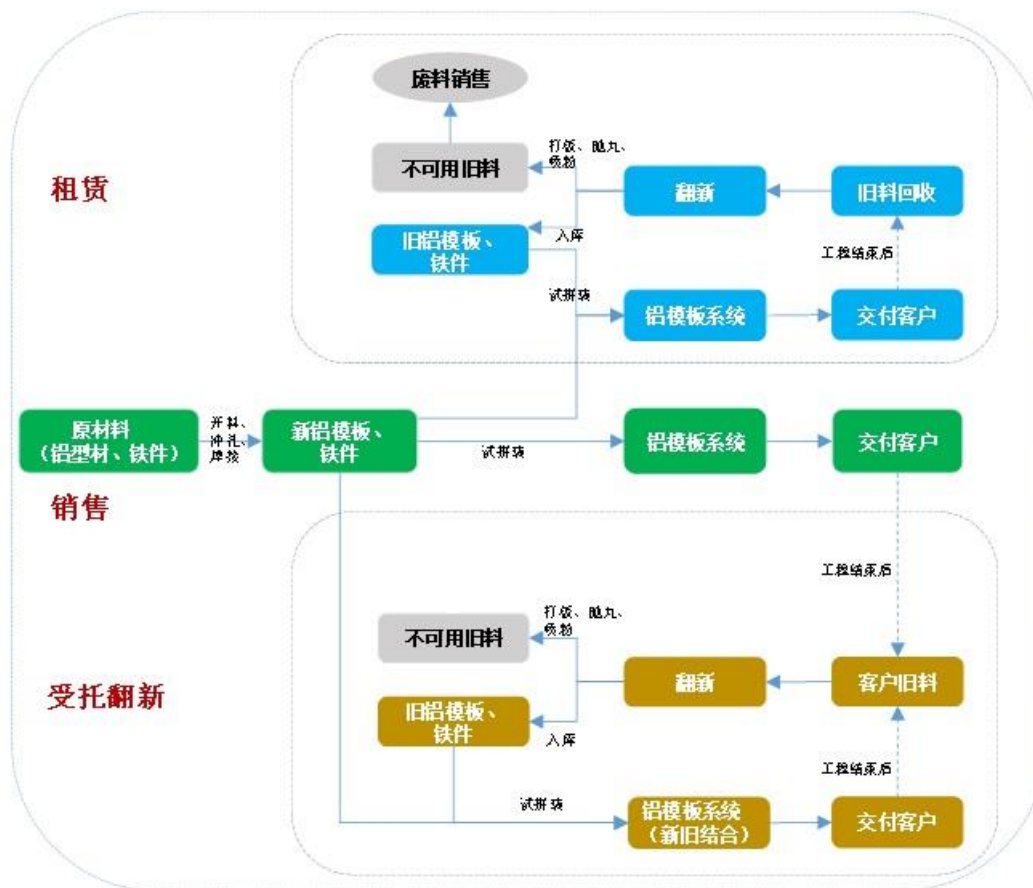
租赁

废料销售

不可用旧料

打砂、抛丸、喷粉

翻新

旧料回收

旧铝模板、铁件

入库

工程结束后

试拼装

铝模板系统

交付客户

原材料（铝型材、铁件）

开料、冲孔、焊接

新铝模板、铁件

试拼装

铝模板系统

交付客户

销售

工程结束后

受托翻新

打砂、抛丸、喷粉

不可用旧料

翻新

客户旧料

旧铝模板、铁件

入库

工程结束后

试拼装

铝模板系统（新旧结合）

交付客户